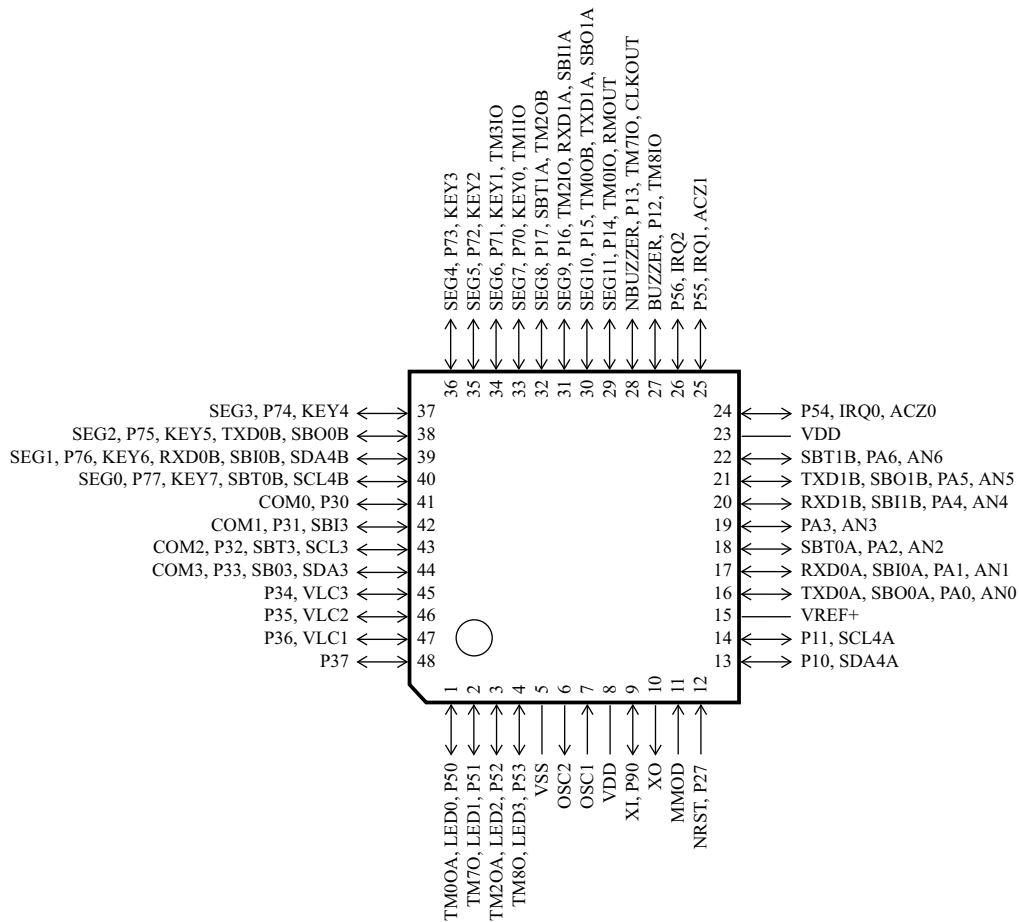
SEG4, P73, KEY3
SEG5, P72, KEY2
SEG6, P71, KEY1, TM3IO
SEG7, P70, KEY0, TM1IO
SEG8, P17, SBT1A, TM2OB
SEG9, P16, TM2IO, RXD1A, SBI1A
SEG10, P15, TM0OB, TXD1A, SBO1A
SEG11, P14, TM0IO, RMOUT
NBUZZER, P13, TM7IO, CLKOUT
BUZZER, P12, TM8IO
P56, IRQ2
P55, IRQ1, ACZ1

36 35 34 33 32 31 30 29 28 27 26 25

SEG3, P74, KEY4 37
SEG2, P75, KEY5, TXD0B, SBO0B 38
SEG1, P76, KEY6, RXD0B, SBI0B, SDA4B 39
SEG0, P77, KEY7, SBT0B, SCL4B 40
COM0, P30 41
COM1, P31, SBI3 42
COM2, P32, SBT3, SCL3 43
COM3, P33, SB03, SDA3 44
P34, VLC3 45
P35, VLC2 46
P36, VLC1 47
P37 48

24 P54, IRQ0, ACZ0
23 VDD
22 SBT1B, PA6, AN6
21 TXD1B, SBO1B, PA5, AN5
20 RXD1B, SBI1B, PA4, AN4
19 PA3, AN3
18 SBT0A, PA2, AN2
17 RXD0A, SBI0A, PA1, AN1
16 TXD0A, SBO0A, PA0, AN0
15 VREF+
14 P11, SCL4A
13 P10, SDA4A

1 2 3 4 5 6 7 8 9 10 11 12

TM0OA, LED0, P50
TM7O, LED1, P51
TM2OA, LED2, P52
TM8O, LED3, P53
VSS
OSC2
OSC1
VDD
XI, P90
XO
MMOD
NRST, P27